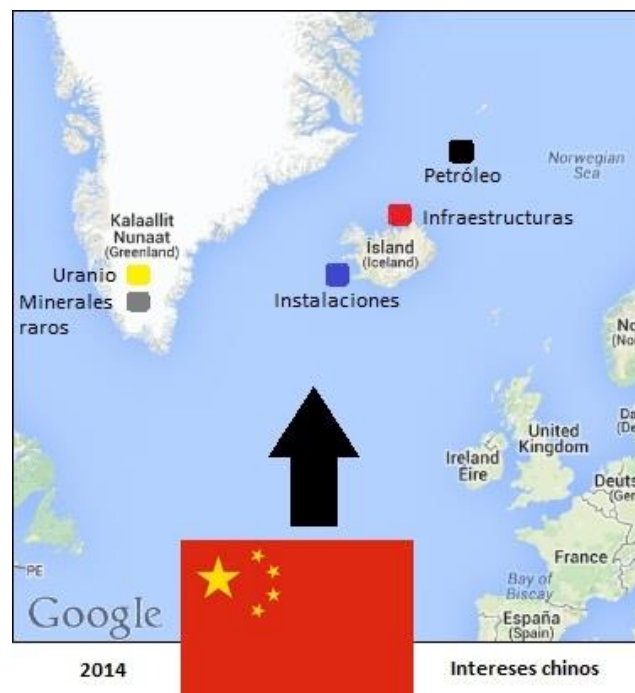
Norwegian Sea
Petróleo
Infraestructuras
Kalaallit Nunaat (Greenland)
Island (Iceland)
Uranio
Minerales raros
Instalaciones
No (No
Da (De
United Kingdom
Ireland Éire
Deuts (Ger
France
Bay of Biscay
PE
Google
España (Spain)
2014
Intereses chinos